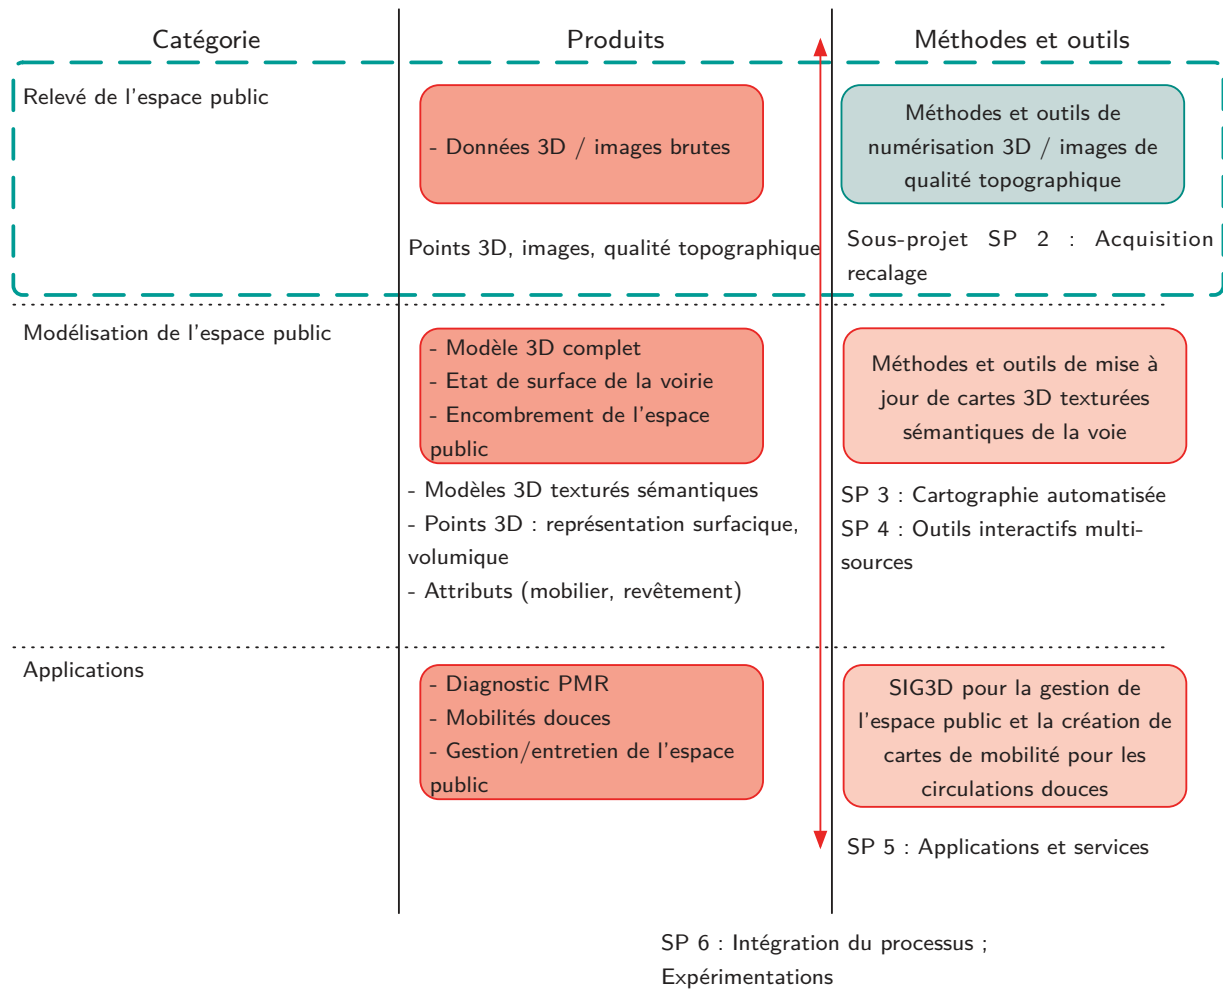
| Catégorie | Produits | Méthodes et outils |
|---|---|---|
| Relevé de l'espace public | - Données 3D / images brutes<br>Points 3D, images, qualité topographique | Méthodes et outils de numérisation 3D / images de qualité topographique<br>Sous-projet SP 2 : Acquisition recalage |
| Modélisation de l'espace public | - Modèle 3D complet<br>- Etat de surface de la voirie<br>- Encombrement de l'espace public<br>- Modèles 3D texturés sémantiques<br>- Points 3D : représentation surfacique, volumique<br>- Attributs (mobilier, revêtement) | Méthodes et outils de mise à jour de cartes 3D texturées sémantiques de la voie<br>SP 3 : Cartographie automatisée<br>SP 4 : Outils interactifs multi-sources |
| Applications | - Diagnostic PMR<br>- Mobilités douces<br>- Gestion/entretien de l'espace public | SIG3D pour la gestion de l'espace public et la création de cartes de mobilité pour les circulations douces<br>SP 5 : Applications et services |

SP 6 : Intégration du processus ; Expérimentations